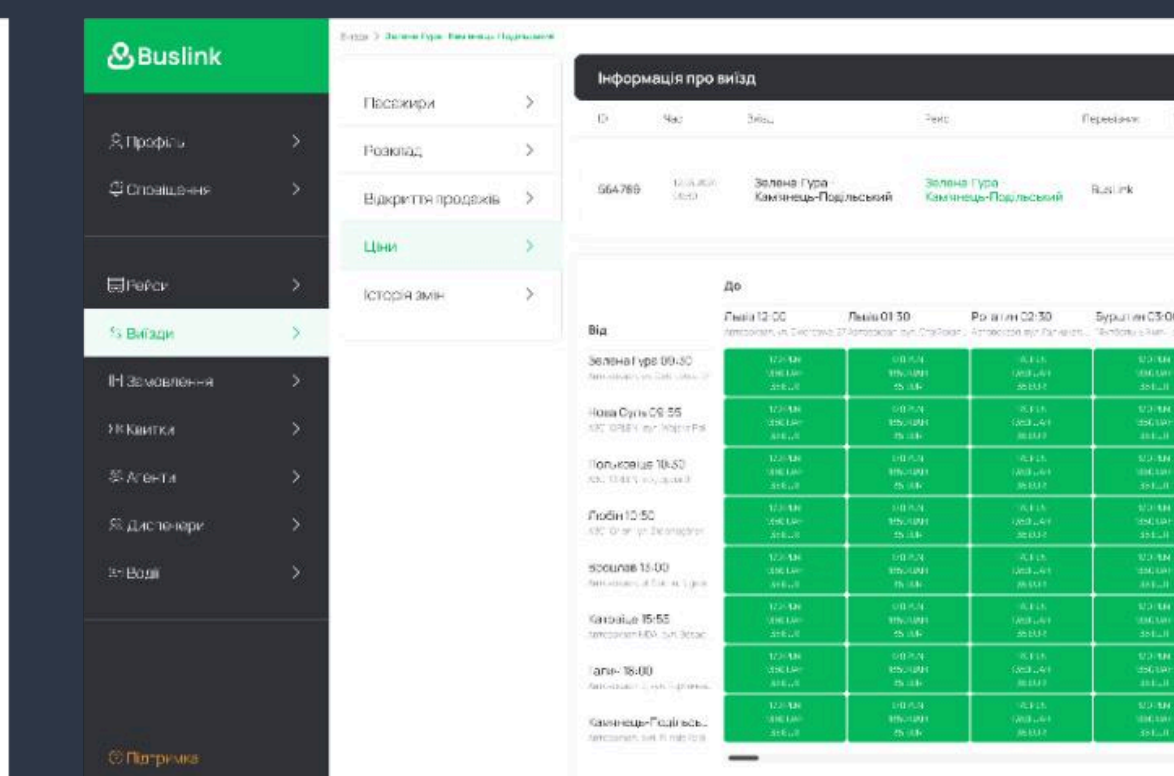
Buslink

Профіль
Сповіщення

Рейси
Виїзди
Замовлення
Квитки
Агенти
Диспечери
Водії

Підтримка

Виїзди > Зелена Гура - Камянець-Подільський

Пасажири
Розклад
Відкриття продажів
Ціни
Історія змін

Інформація про виїзд

| ID | Час | Виїзд | Рейс | Перевізник |
|---|---|---|---|---|
| 564789 | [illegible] | Зелена Гура Камянець-Подільський | Зелена Гура Камянець-Подільський | Buslink |

До

Від

| Від | Львів 12:00 | Львів 01:30 | Рогатин 02:30 | Бурштин 03:0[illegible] |
|---|---|---|---|---|
| Зелена Гура 09:30 | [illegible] | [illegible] | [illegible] | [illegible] |
| Нова Сүль 09:55 | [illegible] | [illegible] | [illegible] | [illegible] |
| Польковіце 10:50 | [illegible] | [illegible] | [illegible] | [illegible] |
| Любін 10:50 | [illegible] | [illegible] | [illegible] | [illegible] |
| Вроцлав 13:00 | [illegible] | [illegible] | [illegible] | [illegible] |
| Катовіце 15:55 | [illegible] | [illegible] | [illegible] | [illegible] |
| Тарн- 18:00 | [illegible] | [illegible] | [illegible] | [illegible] |
| Камянець-Подільськ... | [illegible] | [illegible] | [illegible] | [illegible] |